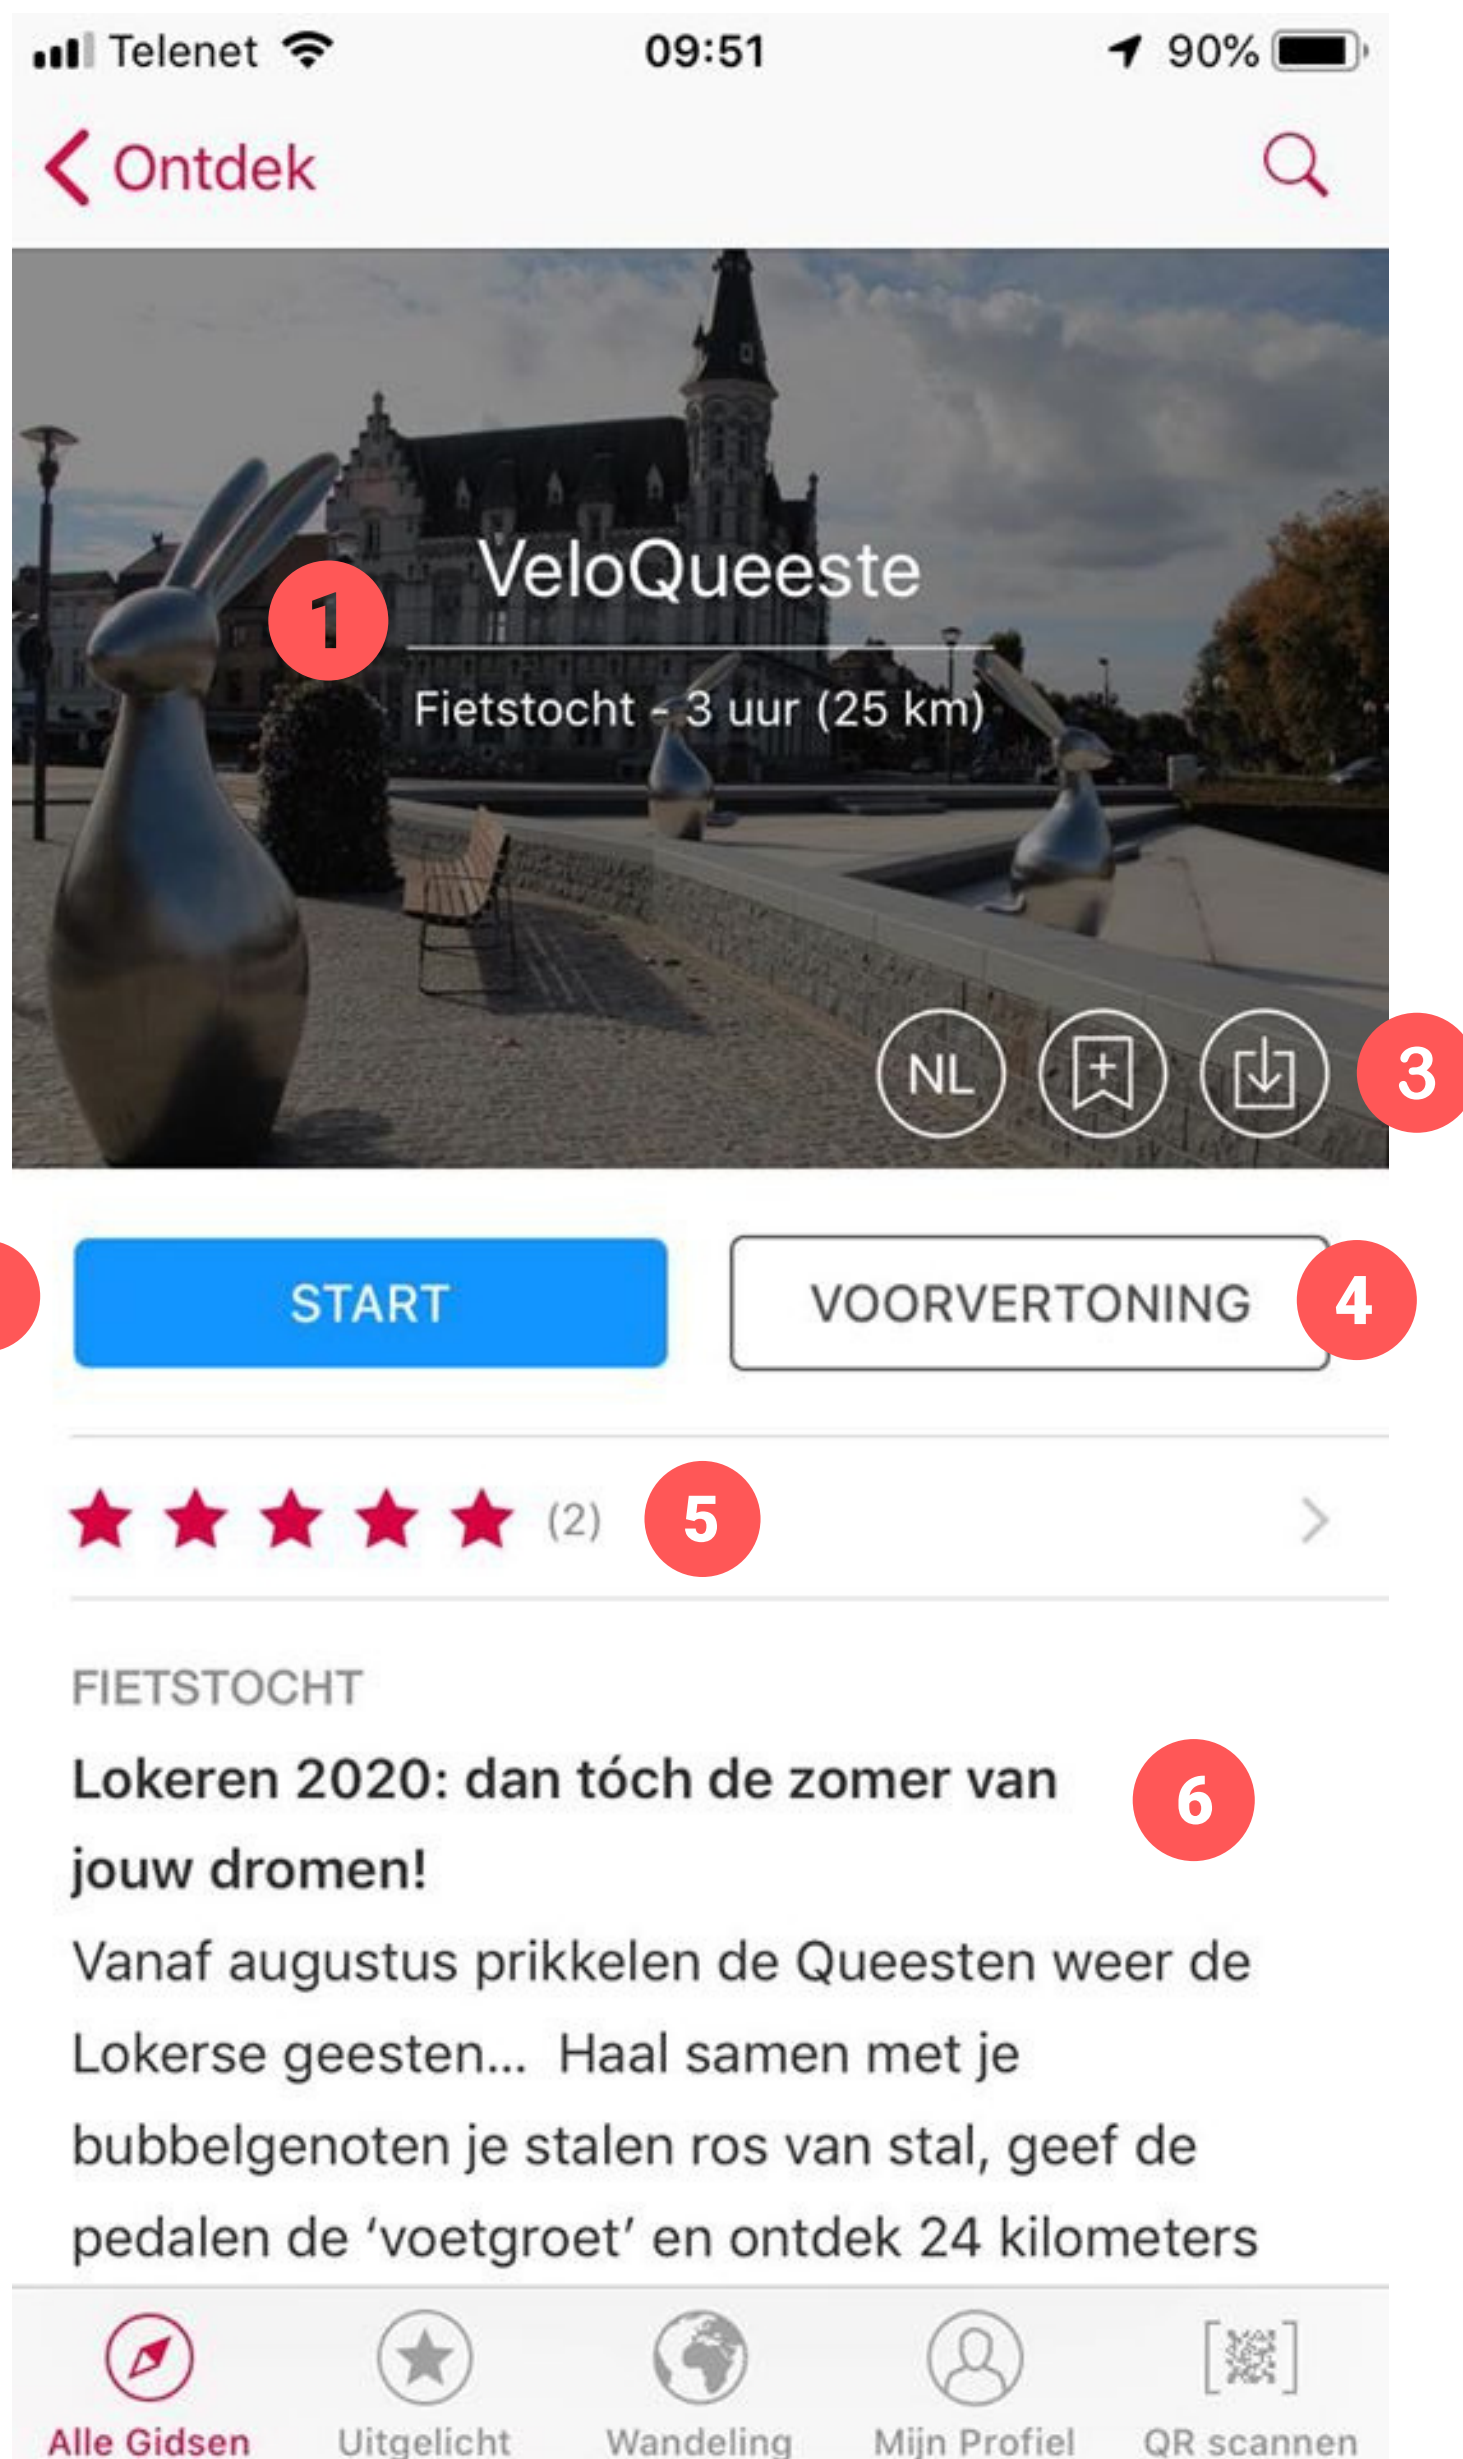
Telenet 09:51 90%

Ontdek

VeloQueeste

1

Fietstocht - 3 uur (25 km)

NL

3

START

VOORVERTONING

4

(2)

5

FIETSTOCHT

Lokeren 2020: dan tóch de zomer van jouw dromen!

6

Vanaf augustus prikkelen de Queesten weer de Lokerse geesten... Haal samen met je bubbelgenoten je stalen ros van stal, geef de pedalen de ‘voetgroet’ en ontdek 24 kilometers

Alle Gidsen Uitgelicht Wandeling Mijn Profiel QR scannen